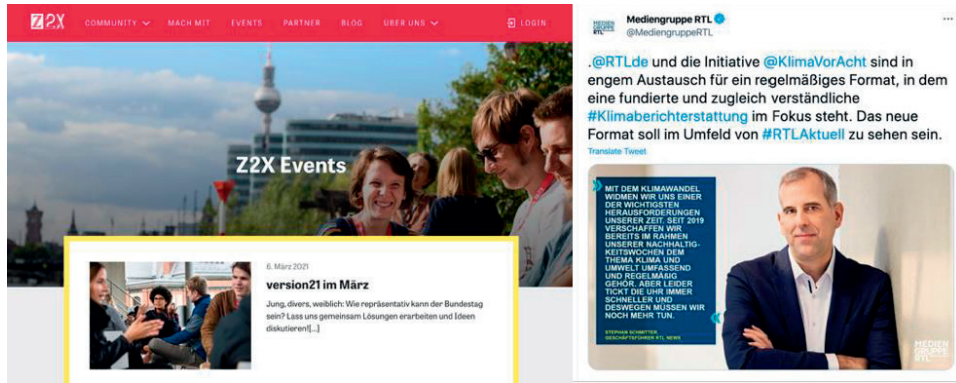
Z2X COMMUNITY MACH MIT EVENTS PARTNER BLOG ÜBER UNS LOGIN

Z2X Events

6. März 2021

version21 im März

Jung, divers, weiblich: Wie repräsentativ kann der Bundestag sein? Lass uns gemeinsam Lösungen erarbeiten und Ideen diskutieren![...]

MEDIENGRUPPE RTL

Mediengruppe RTL
@MediengruppeRTL

.@RTLde und die Initiative @KlimaVorAcht sind in engem Austausch für ein regelmäßiges Format, in dem eine fundierte und zugleich verständliche #Klimaberichterstattung im Fokus steht. Das neue Format soll im Umfeld von #RTLAktuell zu sehen sein.

Translate Tweet

MIT DEM KLIMAWANDEL WIDMEN WIR UNS EINER DER WICHTIGSTEN HERAUSFORDERUNGEN UNSERER ZEIT. SEIT 2019 VERSCHAFFEN WIR BEREITS IM RAHMEN UNSERER NACHHALTIGKEITSWOCHEN DEM THEMA KLIMA UND UMWELT UMFASSEND UND REGELMÄSSIG GEHÖR. ABER LEIDER TICKT DIE UHR IMMER SCHNELLER UND DESWEGEN MÜSSEN WIR NOCH MEHR TUN.

STEPHAN SCHMITTER
GESCHÄFTSFÜHRER RTL NEWS

MEDIEN GRUPPE RTL